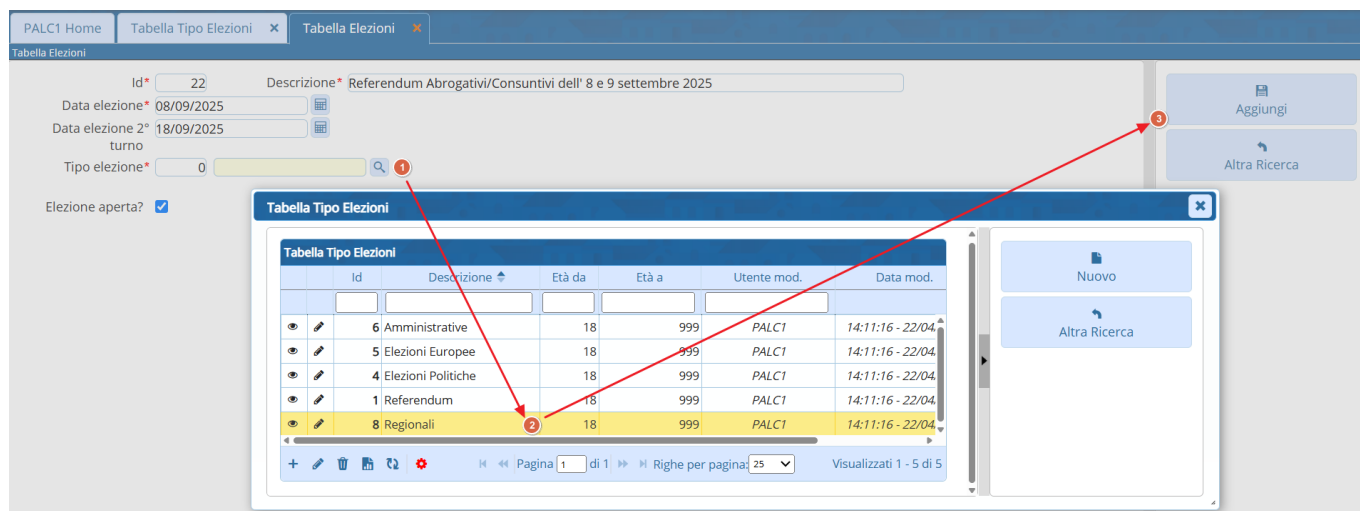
PALC1 Home | Tabella Tipo Elezioni ✕ | Tabella Elezioni ✕

Tabella Elezioni

Id* 22 Descrizione* Referendum Abrogativi/Consuntivi dell' 8 e 9 settembre 2025

Data elezione* 08/09/2025

Data elezione 2° turno 18/09/2025

Tipo elezione* 0

Elezione aperta? ☑

1

Aggiungi

3

Altra Ricerca

Tabella Tipo Elezioni

Tabella Tipo Elezioni

| | | Id | Descrizione | Età da | Età a | Utente mod. | Data mod. |
|---|---|---|---|---|---|---|---|
| | | | | | | | |
| | | 6 | Amministrative | 18 | 999 | PALC1 | 14:11:16 - 22/04 |
| | | 5 | Elezioni Europee | 18 | 999 | PALC1 | 14:11:16 - 22/04 |
| | | 4 | Elezioni Politiche | 18 | 999 | PALC1 | 14:11:16 - 22/04 |
| | | 1 | Referendum | 18 | 999 | PALC1 | 14:11:16 - 22/04 |
| | | 8 | Regionali | 18 | 999 | PALC1 | 14:11:16 - 22/04 |

2

Pagina 1 di 1 Righe per pagina: 25 Visualizzati 1 - 5 di 5

Nuovo

Altra Ricerca